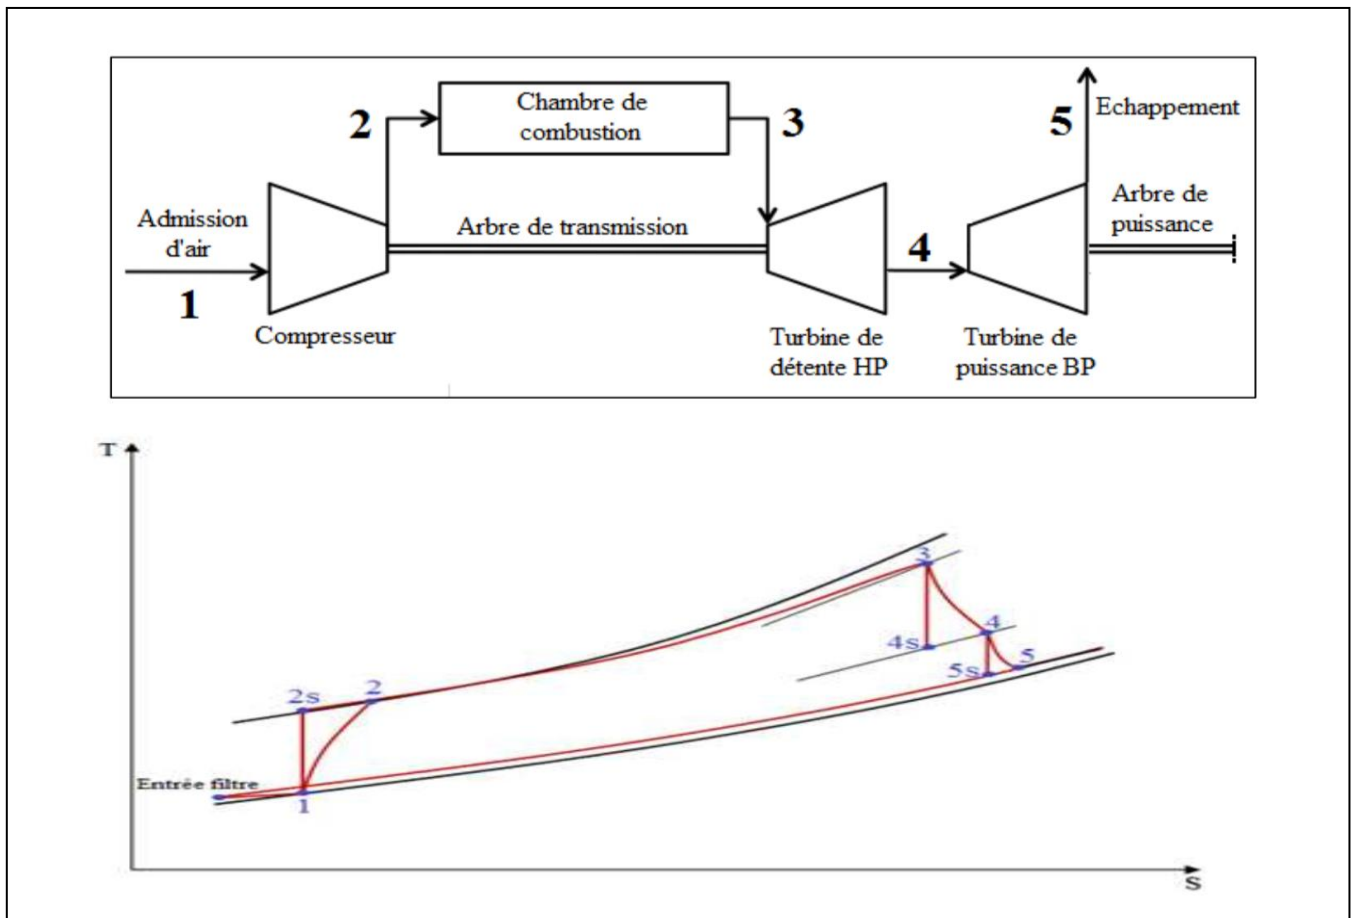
Chambre de combustion

2

3

5

Echappement

Admission d'air

1

Arbre de transmission

4

Arbre de puissance

Compresseur

Turbine de détente HP

Turbine de puissance BP

T

2s

2

3

4

4s

5s

5

Entrée filtre

1

S